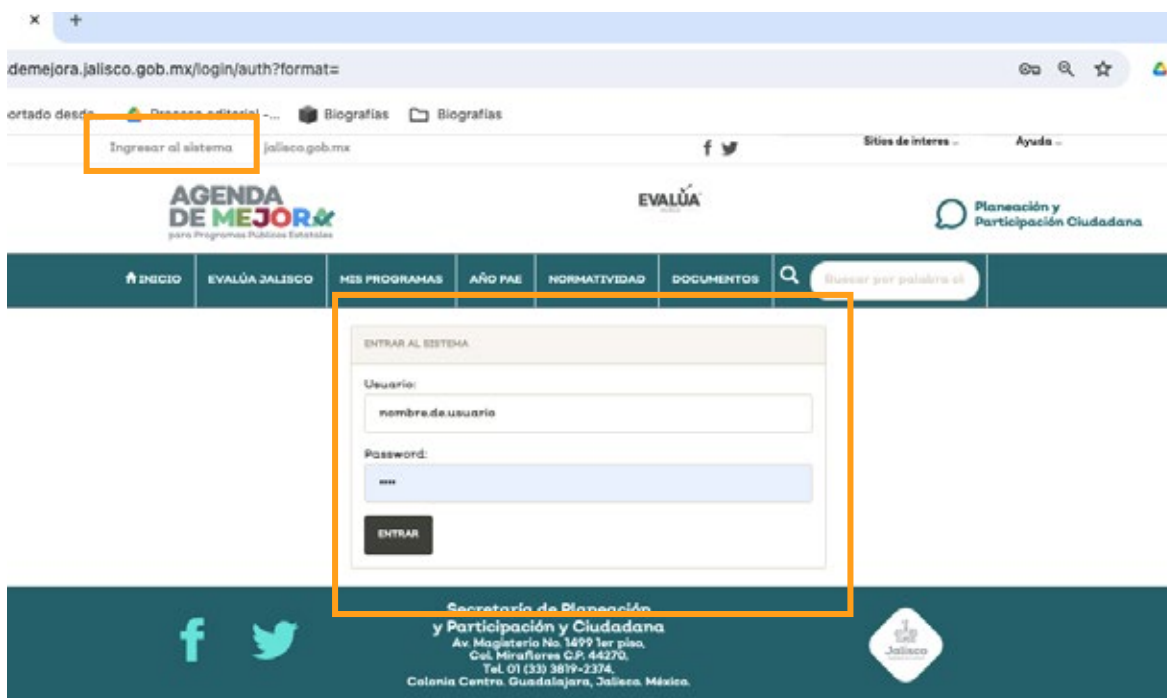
× +

demejora.jalisco.gob.mx/login/auth?format=

ortado desde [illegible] Biografías Biografías

Ingresar al sistema jalisco.gob.mx

Sitios de interes ... Ayuda ...

AGENDA DE MEJORA
para Programas Públicos Estatales

EVALÚA

Planeación y Participación Ciudadana

INICIO EVALÚA JALISCO MIS PROGRAMAS AÑO PAE NORMATIVIDAD DOCUMENTOS

Buscar por palabra cl

ENTRAR AL SISTEMA

Usuario:

nombre.de.usuario

Password:

••••

ENTRAR

Secretaría de Planeación y Participación Ciudadana
Av. Magisterio No. 1499 1er piso,
Col. Miraflores C.P. 44270,
Tel. 01 (33) 3819-2374,
Colonia Centro, Guadalajara, Jalisco, México.

Jalisco